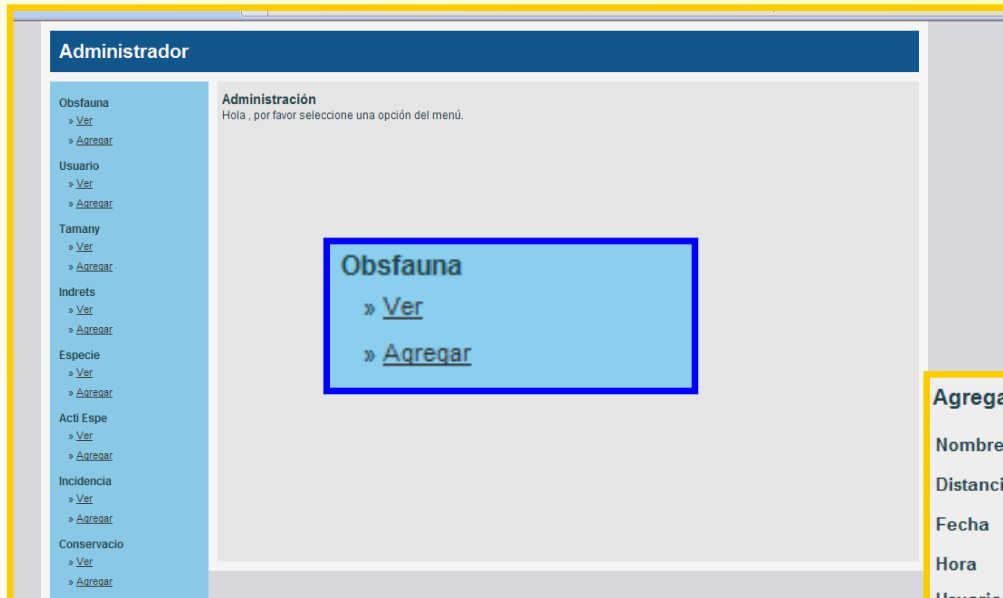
Administrador

Obsfauna
» Ver
» Agregar

Usuario
» Ver
» Agregar

Tamany
» Ver
» Agregar

Indrets
» Ver
» Agregar

Especie
» Ver
» Agregar

Acti Espe
» Ver
» Agregar

Incidencia
» Ver
» Agregar

Conservacio
» Ver
» Agregar

Administración
Hola , por favor seleccione una opción del menú.

Obsfauna
» Ver
» Agregar

Agrega
Nombre
Distanci
Fecha
Hora
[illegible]